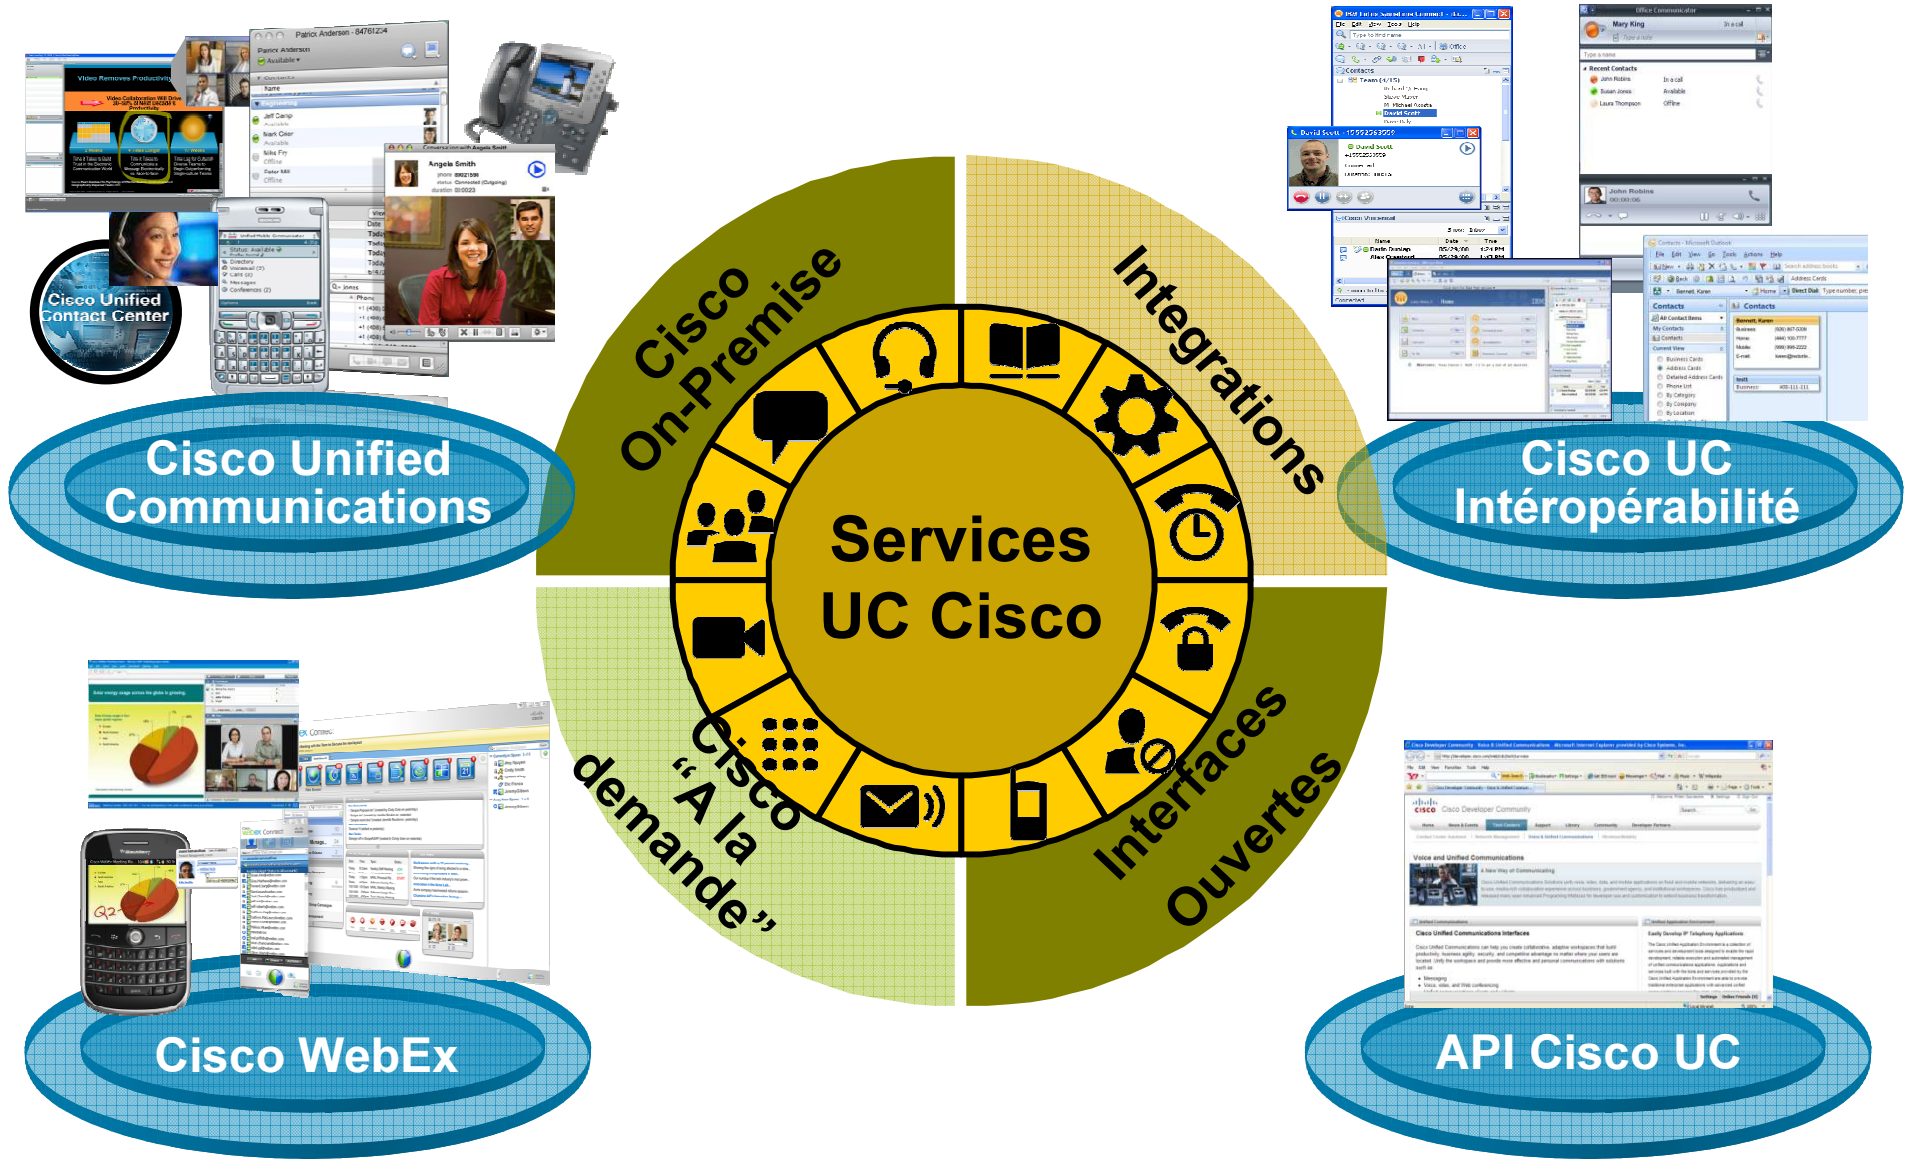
Cisco On-Premise

Integrations

Services UC Cisco

Cisco "A la demande"

Interfaces Ouvertes

Cisco Unified Contact Center

Cisco Unified Communications

Cisco UC Intéropérabilité

Cisco WebEx

API Cisco UC